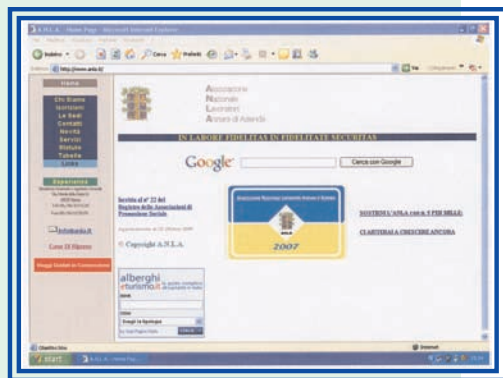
A.N.L.A. - Home Page - Microsoft Internet Explorer

Indietro

Cerca

Preferiti

Indirizzo http://www.anla.it/

Vai

Home

Chi Siamo
Iscriviti
Le Sedi
Contatti
Novità
Servizi
Statuto
Tabelle
Links

Associazione
Nazionale
Lavoratori
Anziani di Azienda

IN LABORE FIDELITAS IN FIDELITATE SECURITAS

Google

Cerca con Google

Iscritta al n° 22 del Registro delle Associazioni di Promozione Sociale

© Copyright A.N.L.A.

SOSTIENI L'ANLA con il 5 PER MILLE:

CLICCA QUI

2007

alberghi turismo.it

Scegli la tipologia

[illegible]

Internet

start

A.N.L.A. - Home Page